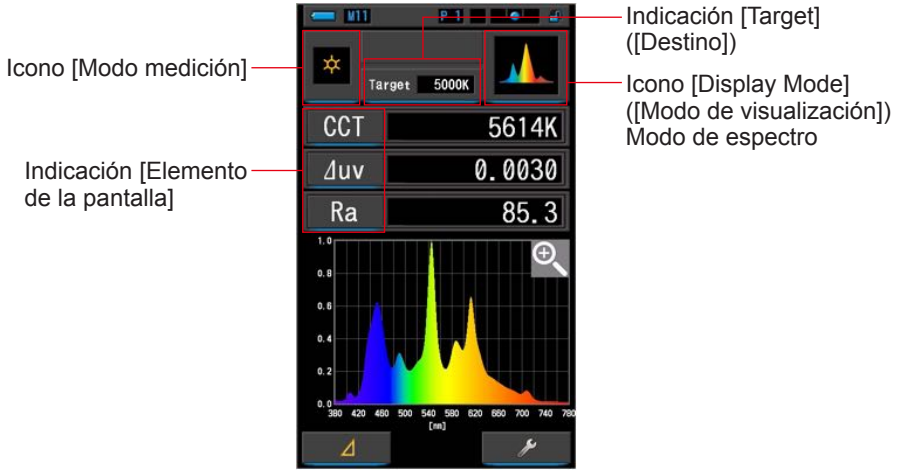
M11
P 1
Indicación [Target] ([Destino])
Icono [Modo medición]
Target 5000K
Icono [Display Mode] ([Modo de visualización]) Modo de espectro
CCT 5614K
Indicación [Elemento de la pantalla]
⊿uv 0.0030
Ra 85.3
1.0
0.8
0.6
0.4
0.2
0.0
380 420 460 500 540 580 620 660 700 740 780
[nm]
⊿